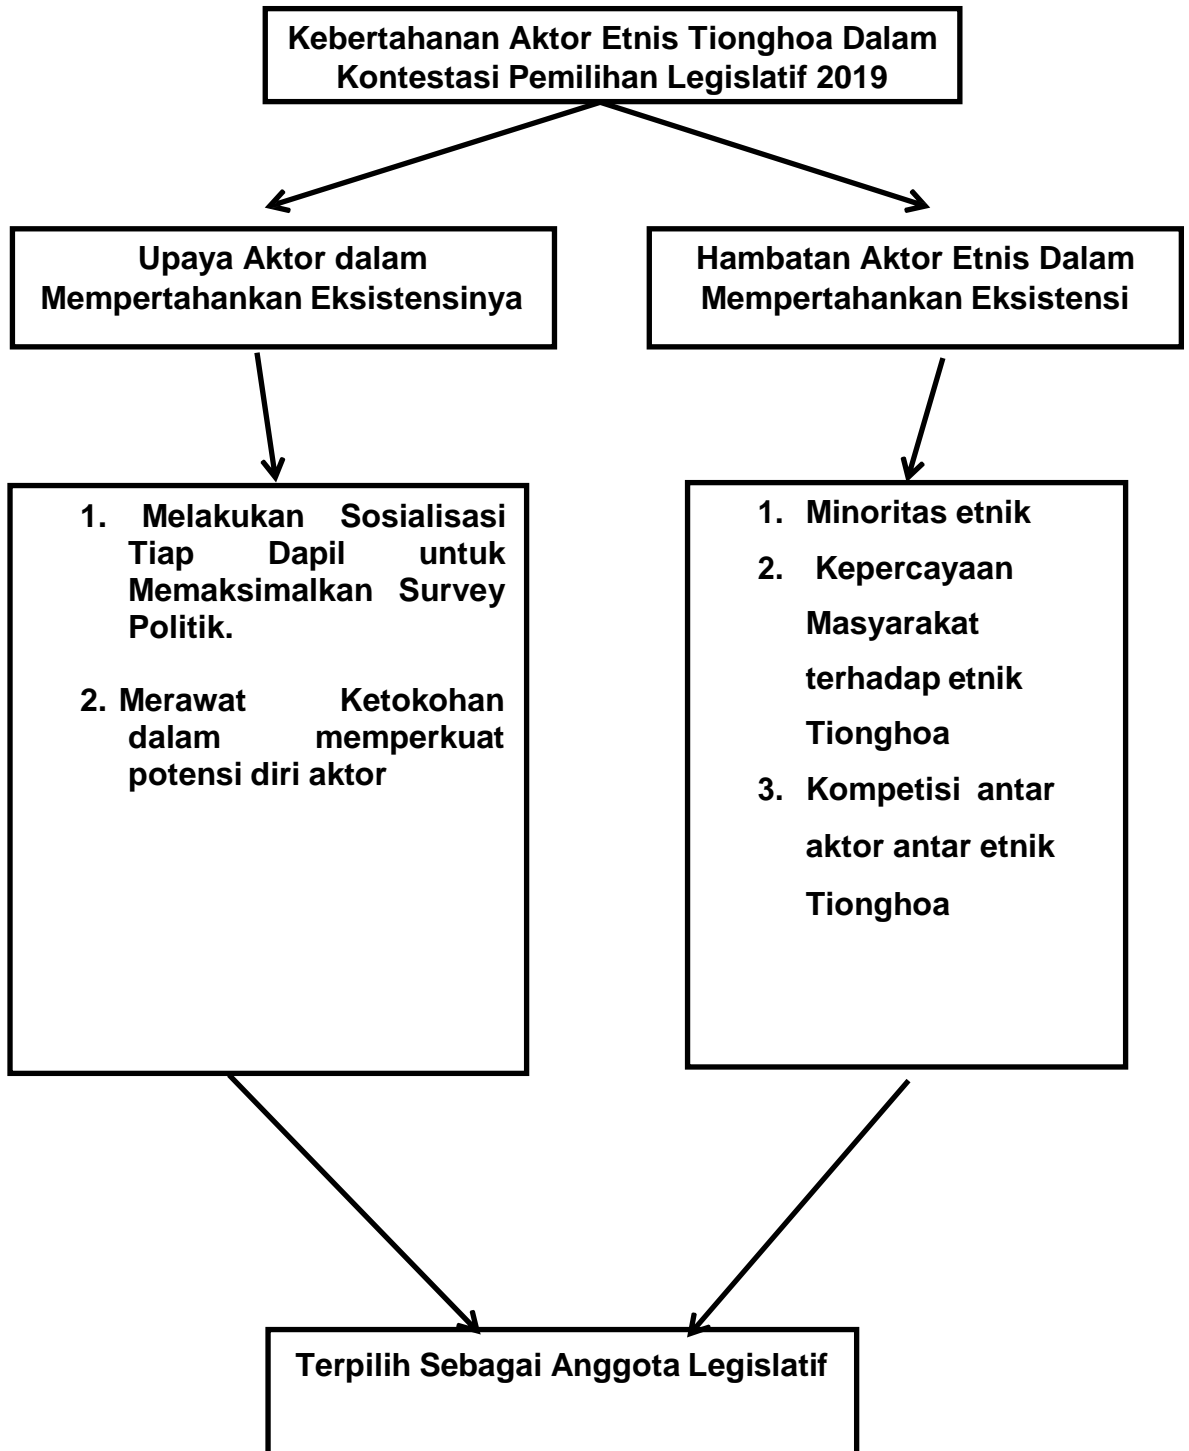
Kebertahanan Aktor Etnis Tionghoa Dalam Kontestasi Pemilihan Legislatif 2019

Upaya Aktor dalam Mempertahankan Eksistensinya

Hambatan Aktor Etnis Dalam Mempertahankan Eksistensi

1. Melakukan Sosialisasi Tiap Dapil untuk Memaksimalkan Survey Politik.

2. Merawat Ketokohan dalam memperkuat potensi diri aktor

1. Minoritas etnik
2. Kepercayaan Masyarakat terhadap etnik Tionghoa
3. Kompetisi antar aktor antar etnik Tionghoa

Terpilih Sebagai Anggota Legislatif